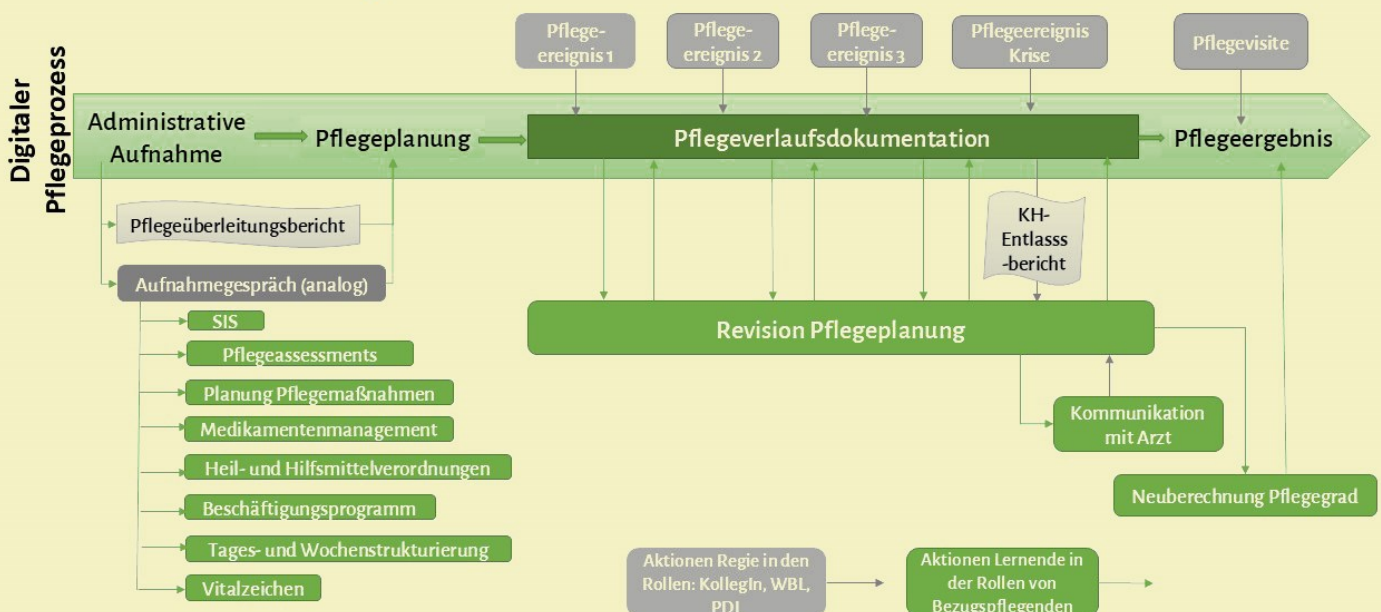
Digitaler Pflegeprozess

Pflegeereignis 1

Pflegeereignis 2

Pflegeereignis 3

Pflegeereignis Krise

Pflegevisite

Administrative Aufnahme

Pflegeplanung

Pflegeverlaufsdokumentation

Pflegeergebnis

Pflegeüberleitungsbericht

Aufnahmegespräch (analog)

KH-Entlasss-bericht

Revision Pflegeplanung

SIS

Pflegeassessments

Planung Pflegemaßnahmen

Medikamentenmanagement

Heil- und Hilfsmittelverordnungen

Beschäftigungsprogramm

Tages- und Wochenstrukturierung

Vitalzeichen

Kommunikation mit Arzt

Neuberechnung Pflegegrad

Aktionen Regie in den Rollen: KollegIn, WBL, PDL

Aktionen Lernende in der Rollen von Bezugspflegenden